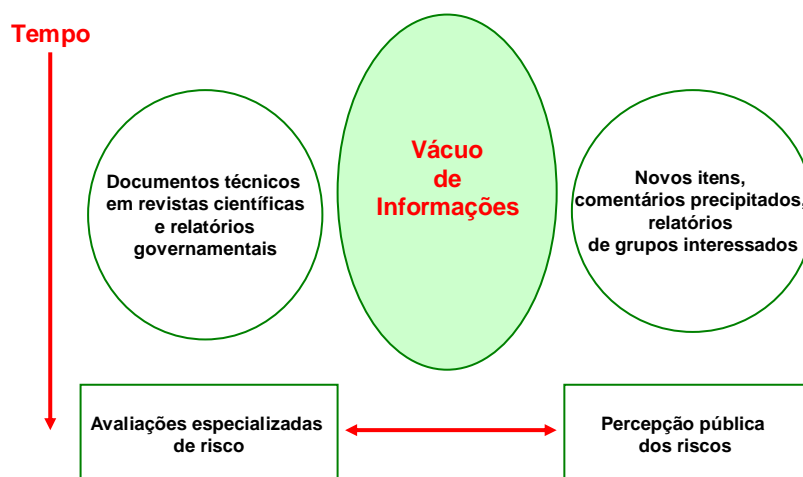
Tempo

Documentos técnicos em revistas científicas e relatórios governamentais

Vácuo de Informações

Novos itens, comentários precipitados, relatórios de grupos interessados

Avaliações especializadas de risco

Percepção pública dos riscos